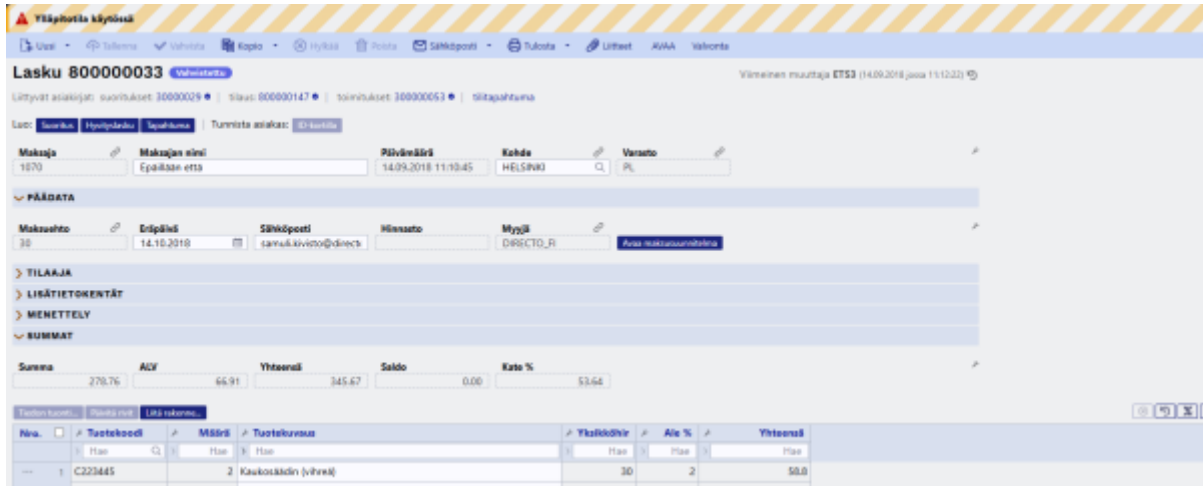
Ylläpitotila käytössä

Uusi · Tallenna · Vahvista · Kopio · Hylkää · Poista · Sähköposti · Tulosta · Liitteet · AVAA · Valvonta

Lasku 800000033 Vahvistettu

Viimeinen muuttaja ETS3 (14.09.2018 juoa 11:12:22)

Liittyvät asiakirjat: suoritukset 30000029 | tilaus 800000147 | toimitukset 300000053 | tilitapahtuma

Luo: Suoritus Hyvityslasku Tapahtuma | Tunnista asiakas: ID-kortilla

| Maksaja | Maksajan nimi | Päivämäärä | Kohde | Varasto |
|---|---|---|---|---|
| 1070 | Epailaan etta | 14.09.2018 11:10:45 | HELSINKI | PL |

PÄÄDATA

| Maksuehto | Eräpäivä | Sähköposti | Hinnasto | Myyjä |
|---|---|---|---|---|
| 30 | 14.10.2018 | samuli.kivisto@directo | | DIRECTO_FI |

Avaa maksusuunnitelma

TILAAJA
LISÄTIETOKENTÄT
MENETTELY
SUMMAT

| Summa | ALV | Yhteensä | Saldo | Kate % |
|---|---|---|---|---|
| 278.76 | 66.91 | 345.67 | 0.00 | 53.64 |

Tuotteen tuonti... Poista rivit Liitä rakenne...

| Nro. | Tuotekoodi | Määrä | Tuotekuvaus | Yksikköhinta | Ale % | Yhteensä |
|---|---|---|---|---|---|---|
| | Hae | Hae | Hae | Hae | Hae | Hae |
| 1 | C223445 | 2 | Kaukosäädin (vihreä) | 30 | 2 | 58.8 |